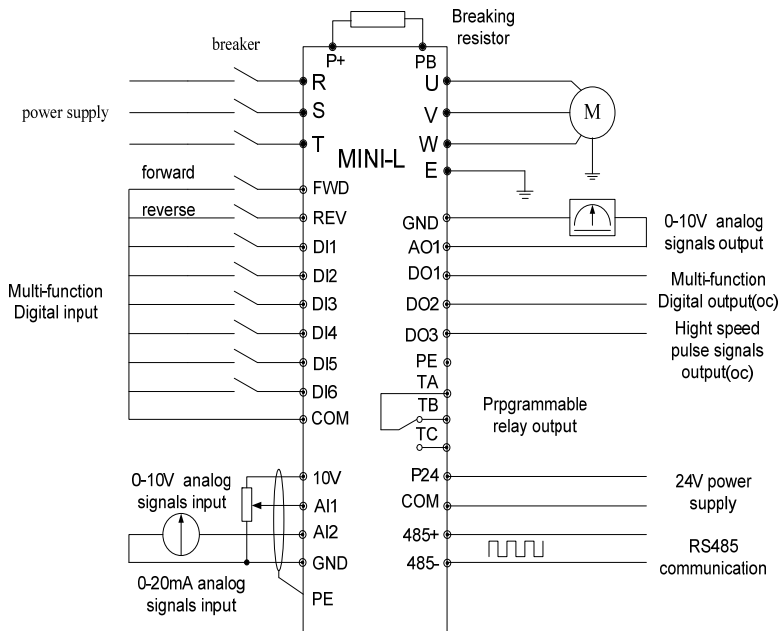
Breaking resistor

P+

PB

breaker

R

S

T

power supply

U

V

W

E

M

MINI-L

forward

FWD

reverse

REV

DI1

DI2

DI3

DI4

DI5

DI6

COM

Multi-function Digital input

GND

AO1

0-10V analog signals output

DO1

Multi-function Digital output(oc)

DO2

DO3

Hight speed pulse signals output(oc)

PE

TA

TB

TC

Prpgrammable relay output

0-10V analog signals input

10V

AI1

AI2

GND

PE

0-20mA analog signals input

P24

COM

24V power supply

485+

485-

RS485 communication